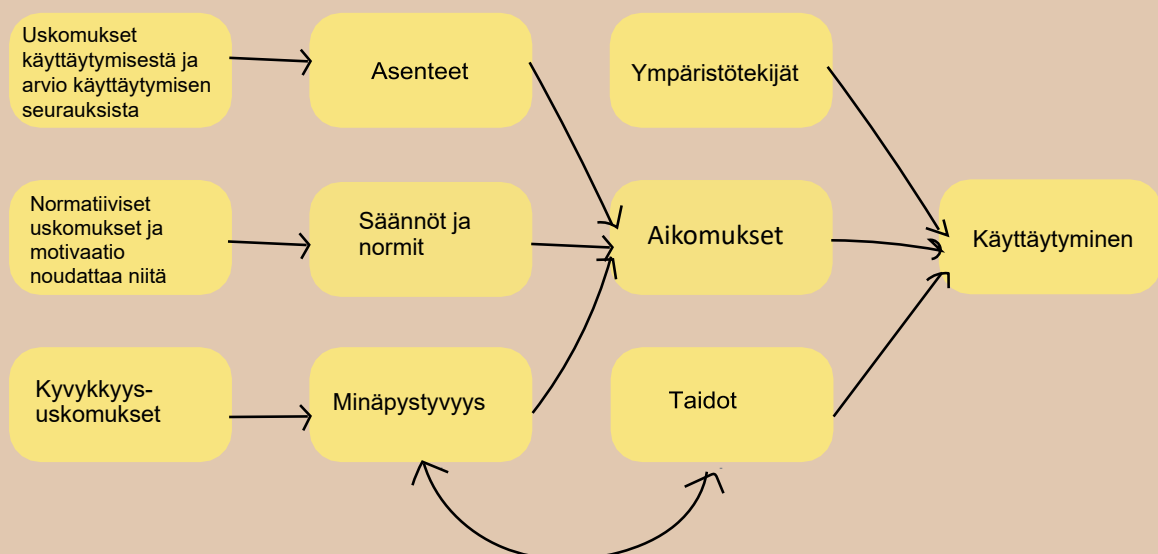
Uskomukset käyttäytymisestä ja arvio käyttäytymisen seurauksista

Asenteet

Ympäristötekijät

Normatiiviset uskomukset ja motivaatio noudattaa niitä

Säännöt ja normit

Aikomukset

Käyttäytyminen

Kyvykkyys-uskomukset

Minäpystyvyys

Taidot